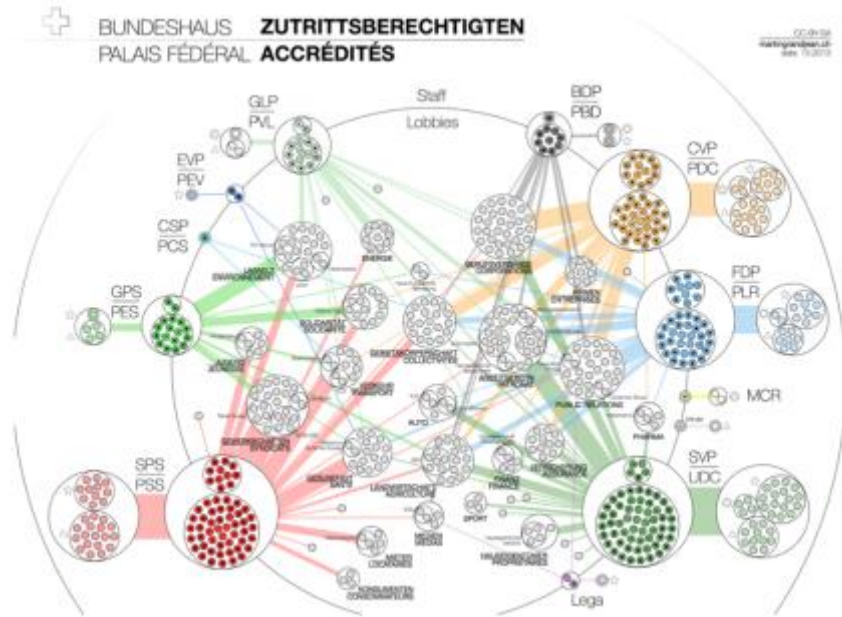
BUNDESHAUS ZUTRITTSBERECHTIGTEN
PALAIS FÉDÉRAL ACCRÉDITÉS

CC-BY-SA
martingrandjean.ch
date: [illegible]

GLP
PVL

Staff
Lobbies

BDP
PBD

CVP
PDC

EVP
PEV

CSP
PCS

FDP
PLR

GPS
PES

ENERGIE

MCR

SPS
PSS

SVP
UDC

PHARMA

SPORT

Lega